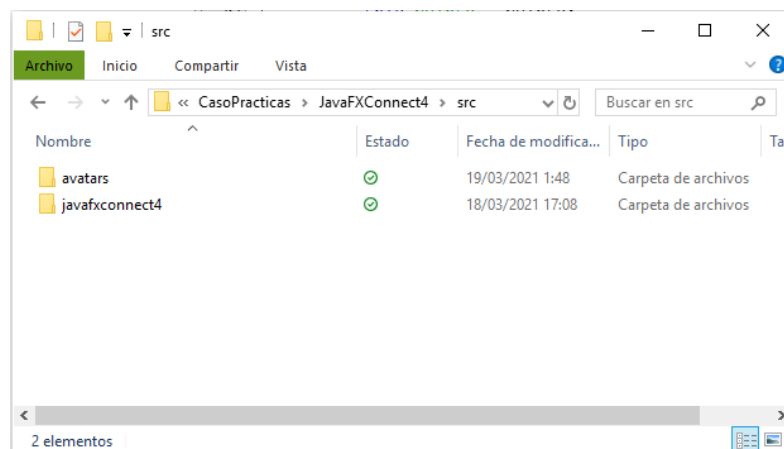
src

Archivo Inicio Compartir Vista

« CasoPracticas › JavaFXConnect4 › src

Buscar en src

| Nombre | Estado | Fecha de modifica... | Tipo | Ta |
|---|---|---|---|---|
| avatars | | 19/03/2021 1:48 | Carpeta de archivos | |
| javafxconnect4 | | 18/03/2021 17:08 | Carpeta de archivos | |

2 elementos